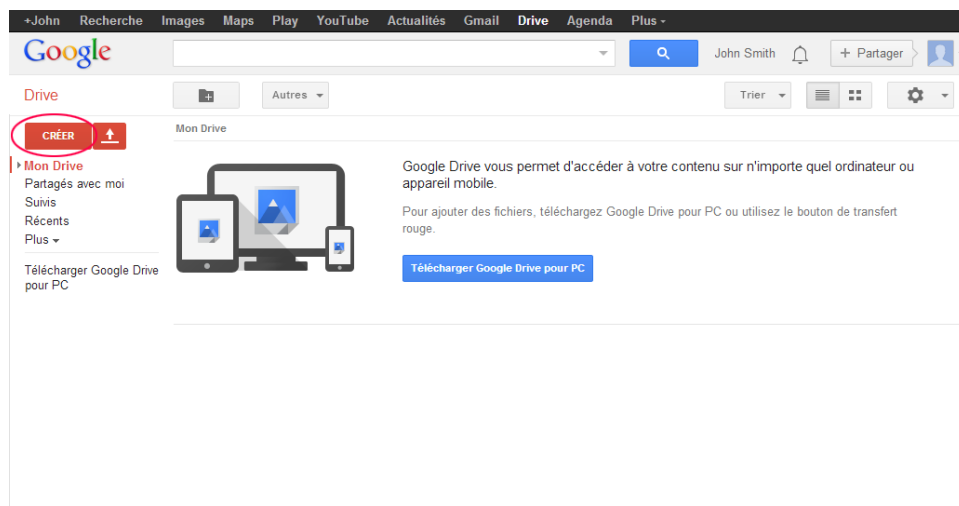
+John Recherche Images Maps Play YouTube Actualités Gmail Drive Agenda Plus ▾

Google

John Smith

+ Partager

Drive

Autres ▾

Trier ▾

CRÉER

Mon Drive

Mon Drive
Partagés avec moi
Suivis
Récents
Plus ▾

Télécharger Google Drive pour PC

Google Drive vous permet d'accéder à votre contenu sur n'importe quel ordinateur ou appareil mobile.

Pour ajouter des fichiers, téléchargez Google Drive pour PC ou utilisez le bouton de transfert rouge.

Télécharger Google Drive pour PC